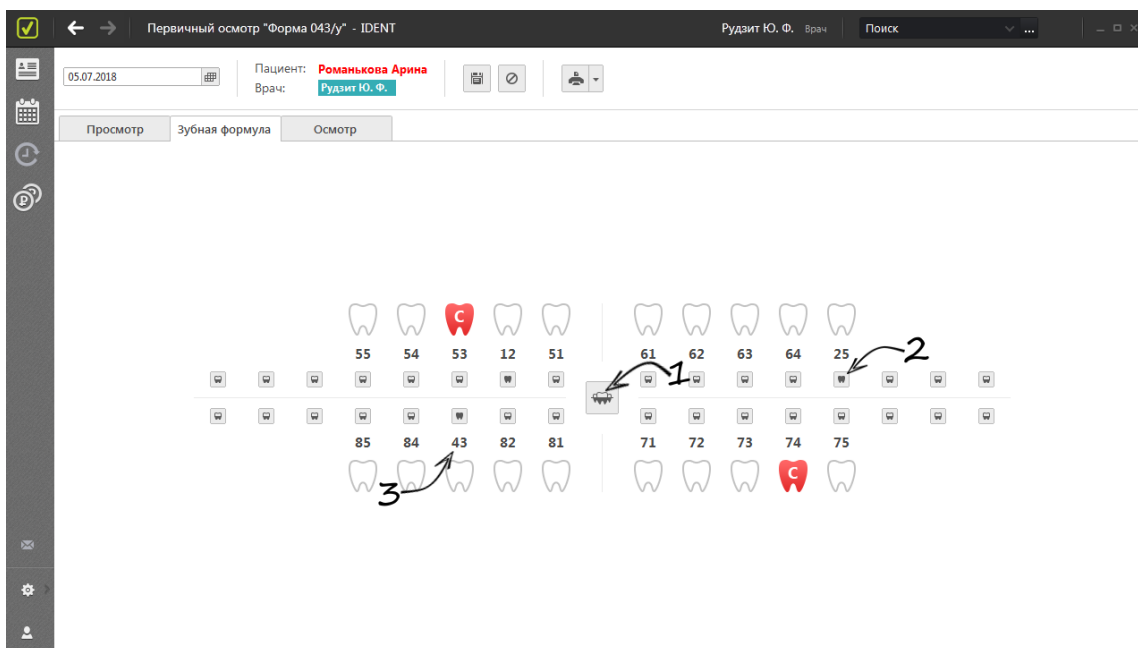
Первичный осмотр "Форма 043/у" - IDENT

Рудзит Ю. Ф. Врач

Поиск

05.07.2018

Пациент: Романькова Арина
Врач: Рудзит Ю. Ф.

Просмотр | Зубная формула | Осмотр

C

55 54 53 12 51 61 62 63 64 25

2

1

85 84 43 82 81 71 72 73 74 75

3

C